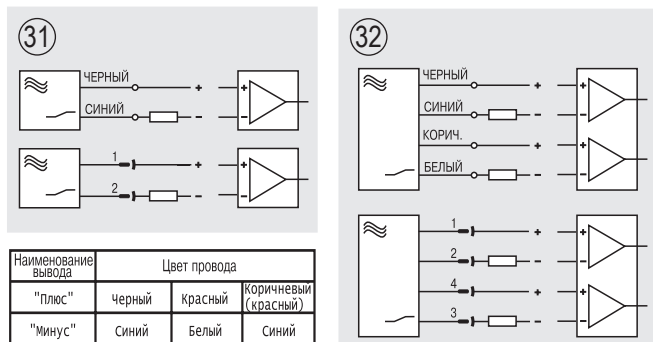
31

ЧЕРНЫЙ
+
+
СИНИЙ
−
−

1
+
+
2
−
−

| Наименование вывода | Цвет провода | | |
|---|---|---|---|
| "Плюс" | Черный | Красный | Коричневый (красный) |
| "Минус" | Синий | Белый | Синий |

32

ЧЕРНЫЙ
+
+
СИНИЙ
−
−
КОРИЧ.
+
+
БЕЛЫЙ
−
−

1
+
+
2
−
−
4
+
+
3
−
−